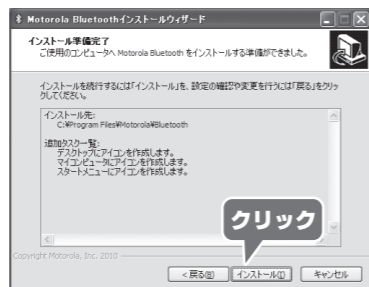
Motorola Bluetoothインストールウィザード

インストール準備完了
ご使用のコンピュータへ Motorola Bluetooth をインストールする準備ができました。

インストールを続行するには「インストール」を、設定の確認や変更を行うには「戻る」をクリックしてください。

インストール先:
C:¥Program Files¥Motorola¥Bluetooth

追加タスク一覧:
デスクトップにアイコンを作成します。
マイコンピュータにアイコンを作成します。
スタートメニューにアイコンを作成します。

クリック

Copyright Motorola, Inc. 2010

< 戻る(B)
インストール(I)
キャンセル